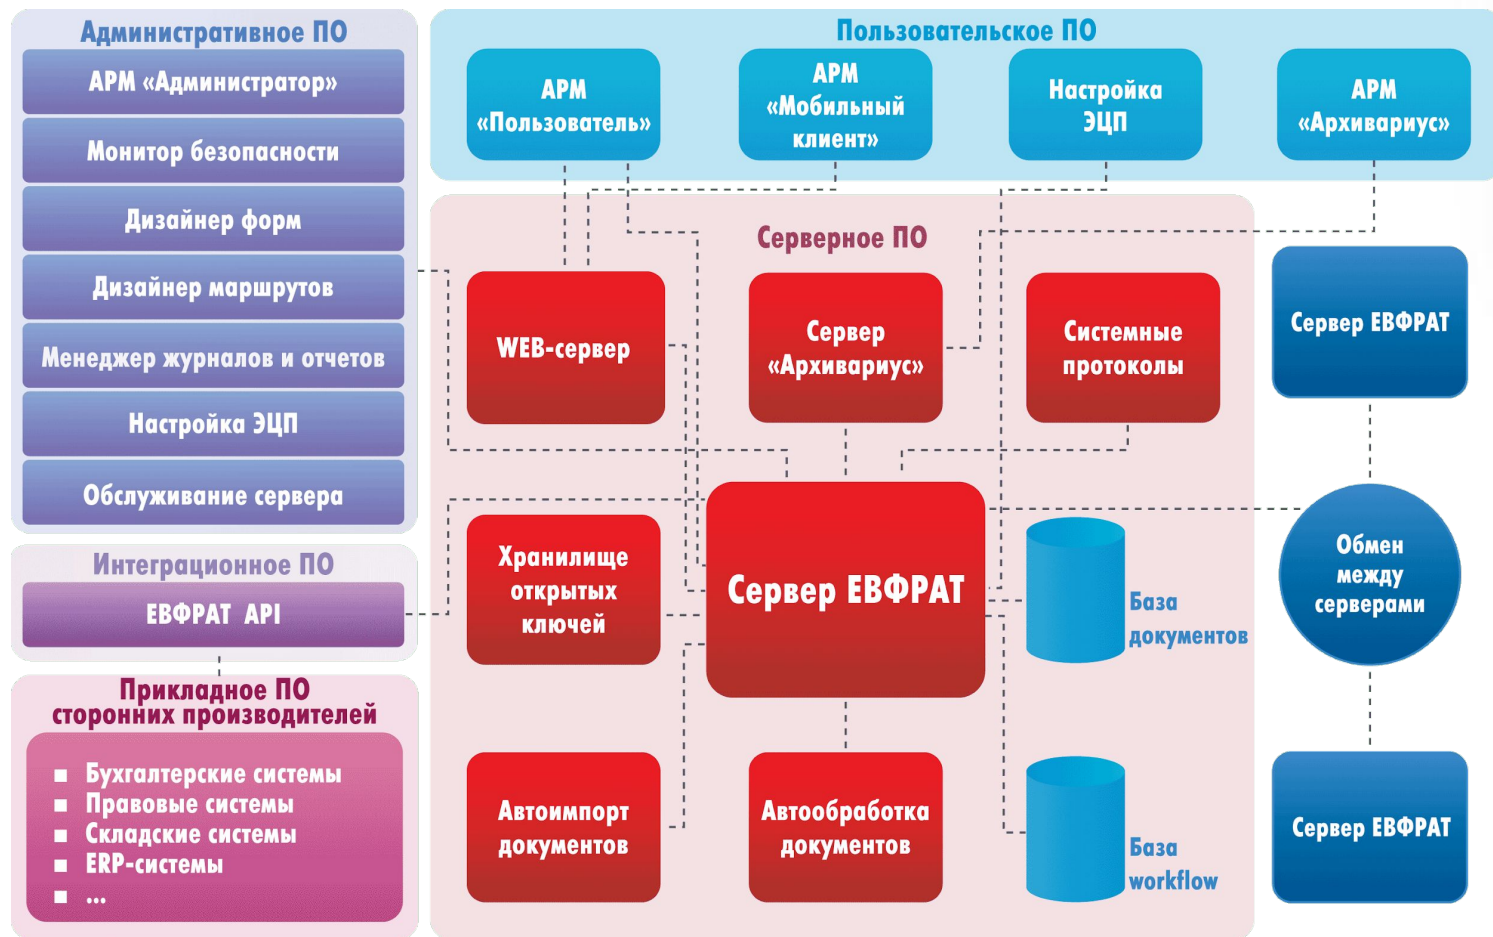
Административное ПО

АРМ «Администратор»

Монитор безопасности

Дизайнер форм

Дизайнер маршрутов

Менеджер журналов и отчетов

Настройка ЭЦП

Обслуживание сервера

Интеграционное ПО

ЕВФРАТ API

Прикладное ПО сторонних производителей

■ Бухгалтерские системы
■ Правовые системы
■ Складские системы
■ ERP-системы
■ ...

Пользовательское ПО

АРМ «Пользователь»

АРМ «Мобильный клиент»

Настройка ЭЦП

АРМ «Архивариус»

Серверное ПО

WEB-сервер

Сервер «Архивариус»

Системные протоколы

Сервер ЕВФРАТ

Хранилище открытых ключей

Сервер ЕВФРАТ

База документов

Обмен между серверами

Автоимпорт документов

Автообработка документов

База workflow

Сервер ЕВФРАТ